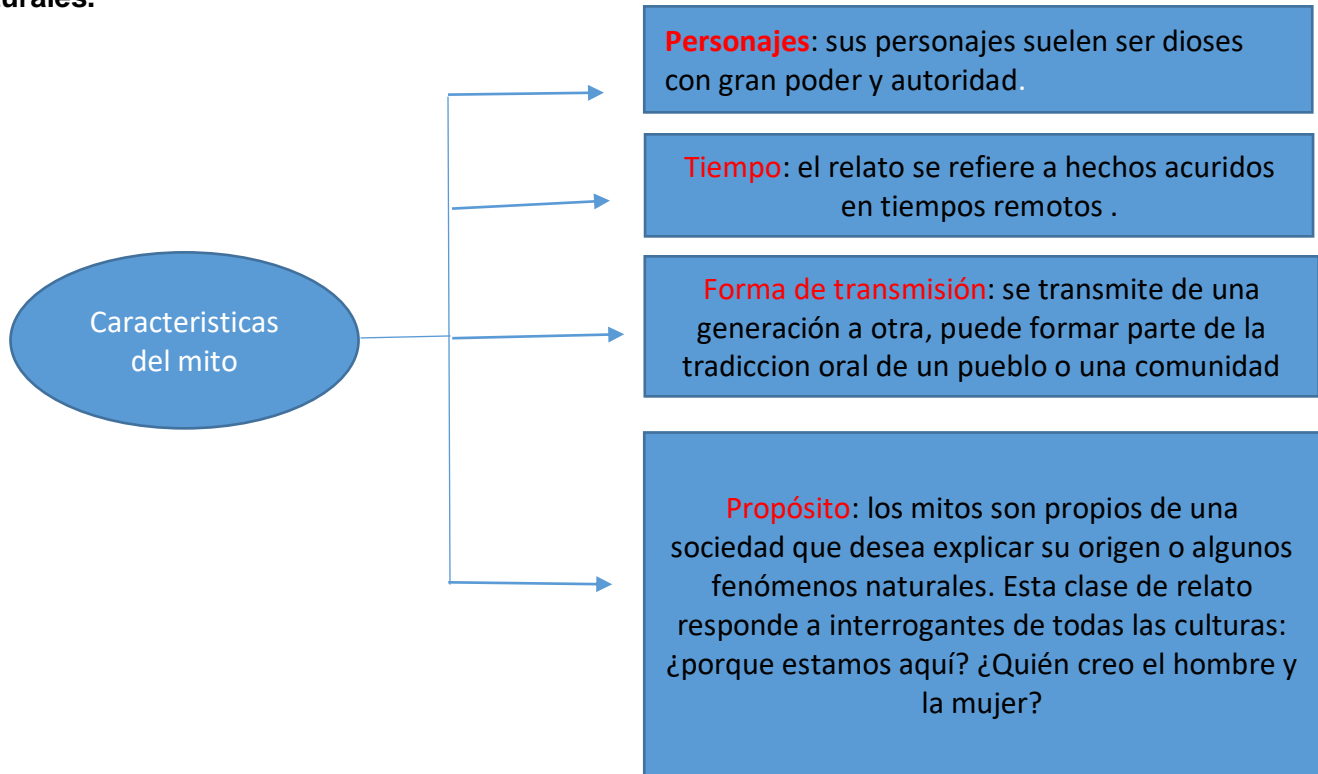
urales.

Caracteristicas del mito

Personajes: sus personajes suelen ser dioses con gran poder y autoridad.

Tiempo: el relato se refiere a hechos acuridos en tiempos remotos .

Forma de transmisión: se transmite de una generación a otra, puede formar parte de la tradiccion oral de un pueblo o una comunidad

Propósito: los mitos son propios de una sociedad que desea explicar su origen o algunos fenómenos naturales. Esta clase de relato responde a interrogantes de todas las culturas: ¿porque estamos aquí? ¿Quién creo el hombre y la mujer?